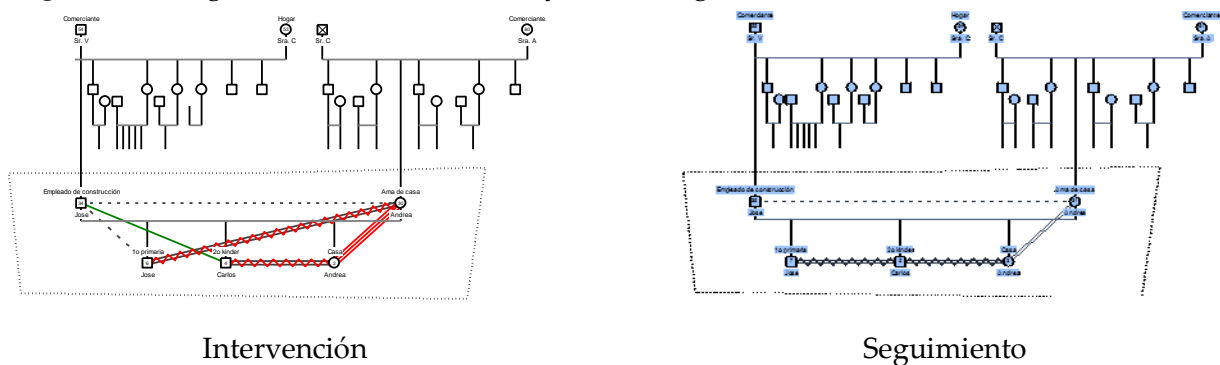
Comerciante
Sr. V
Hogar
Sra. C
Sr. C
Comerciante
Sra. A
Empleado de construcción
Jose
Ama de casa
Andrea
1o primaria
Jose
2o kinder
Carlos
Casa
Andrea

Comerciante
Sr. V
Hogar
Sra. C
Sr. C
Comerciante
Sra. A
Empleado de construcción
Jose
Ama de casa
Andrea
1o primaria
Jose
2o kinder
Carlos
Casa
Andrea

Intervención

Seguimiento